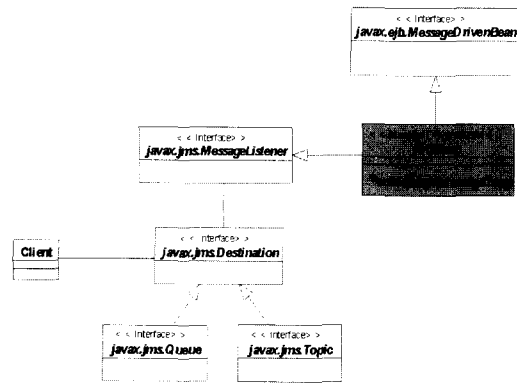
< < Interface> >
javax.ejb.MessageDrivenBean

< < Interface> >
javax.jms.MessageListener

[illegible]

Client

< < Interface> >
javax.jms.Destination

< < Interface> >
javax.jms.Queue

< < Interface> >
javax.jms.Topic